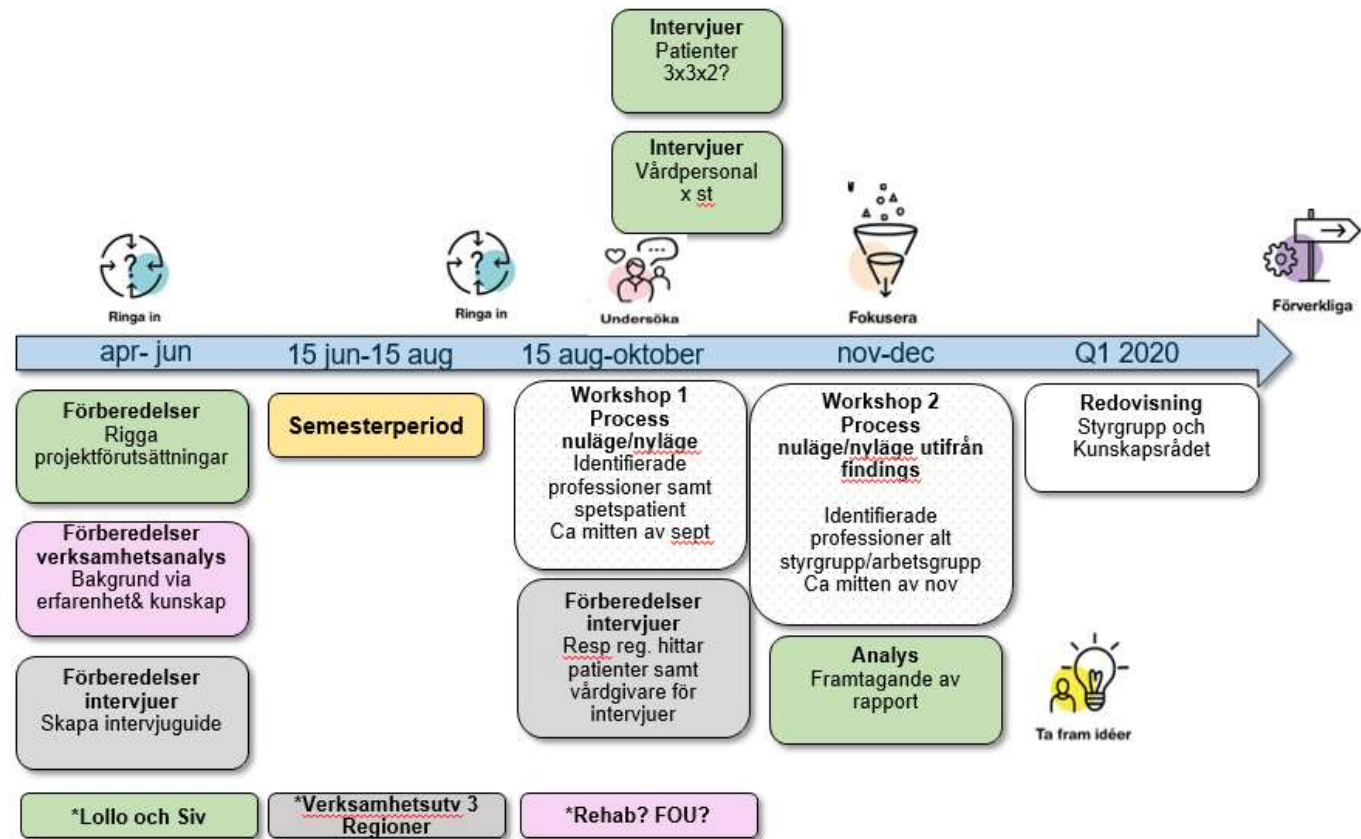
Intervjuer
Patienter
3x3x2?

Intervjuer
Vårdpersonal
x st

Ringa in

Ringa in

Undersöka

Fokusera

Förverkliga

apr- jun

15 jun-15 aug

15 aug-oktober

nov-dec

Q1 2020

Förberedelser
Rigga
projektförutsättningar

Semesterperiod

Workshop 1
Process
nuläge/nyläge
Identifierade
professioner samt
spetspatient
Ca mitten av sept

Workshop 2
Process
nuläge/nyläge utifrån
findings

Identifierade
professioner alt
styrgrupp/arbetsgrupp
Ca mitten av nov

Redovisning
Styrgrupp och
Kunskapsrådet

Förberedelser
verksamhetsanalys
Bakgrund via
erfarenhet& kunskap

Förberedelser
intervjuer
Resp reg. hittar
patienter samt
vårdgivare för
intervjuer

Förberedelser
intervjuer
Skapa intervjuguide

Analys
Framtagande av
rapport

Ta fram idéer

*Lollo och Siv

*Verksamhetsutv 3
Regioner

*Rehab? FOU?